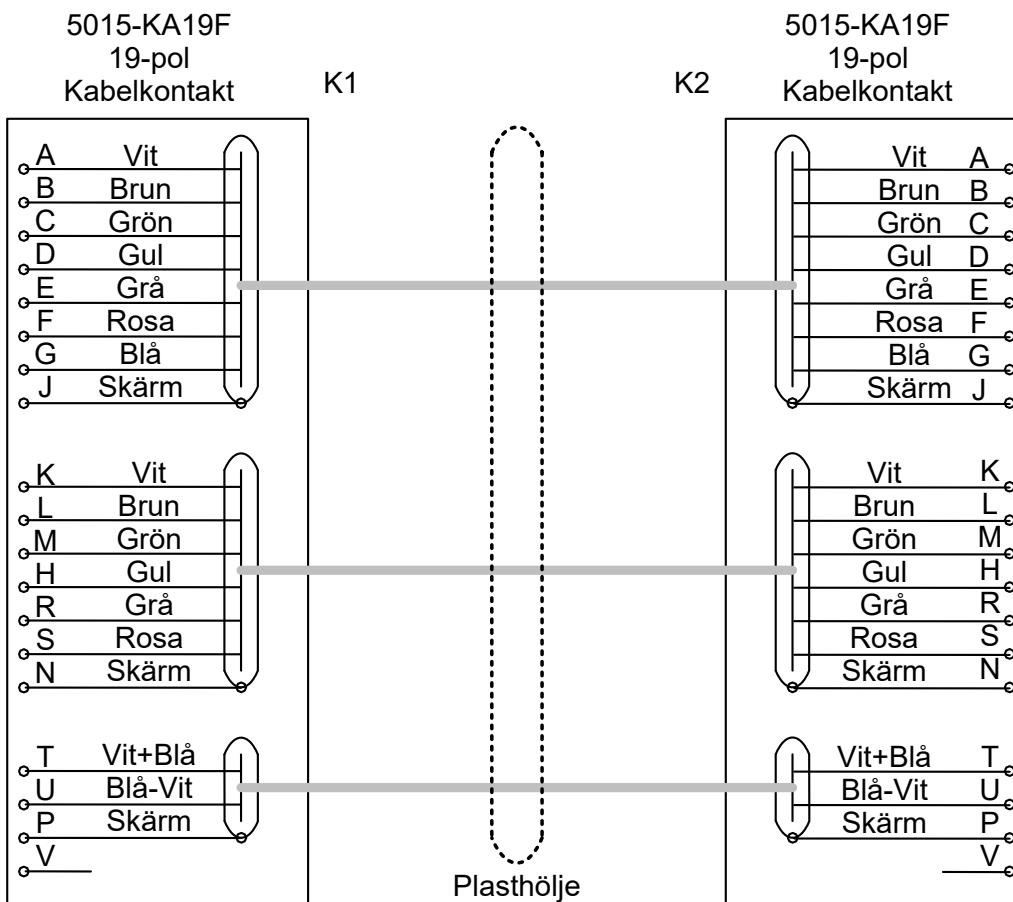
5015-KA19F
19-pol
Kabelkontakt

K1

K2

5015-KA19F
19-pol
Kabelkontakt

A Vit
B Brun
C Grön
D Gul
E Grå
F Rosa
G Blå
J Skärm

K Vit
L Brun
M Grön
H Gul
R Grå
S Rosa
N Skärm

T Vit+Blå
U Blå-Vit
P Skärm
V

Vit A
Brun B
Grön C
Gul D
Grå E
Rosa F
Blå G
Skärm J

Vit K
Brun L
Grön M
Gul H
Grå R
Rosa S
Skärm N

Vit+Blå T
Blå-Vit U
Skärm P
V

Plasthölje